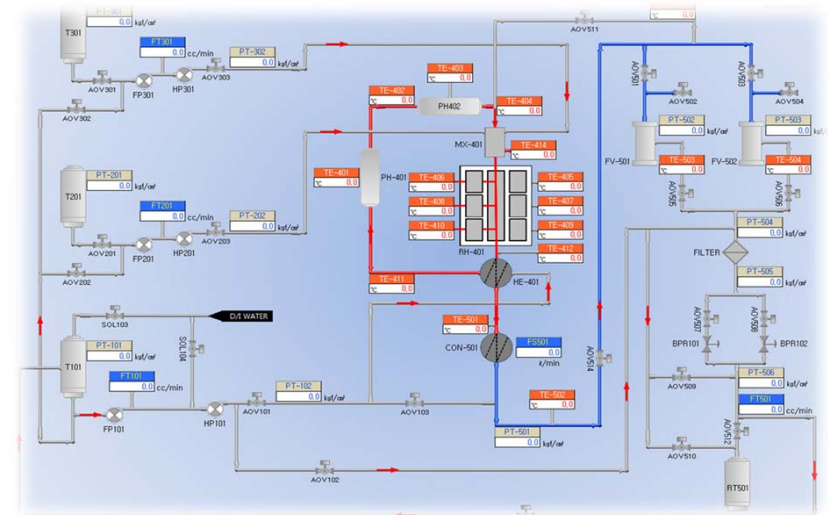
PT-301
0.0 kgf/㎠
T301
FT301
0.0 cc/min
PT-302
0.0 kgf/㎠
AOV301
FP301
HP301
AOV303
AOV302
T201
PT-201
0.0 kgf/㎠
FT201
0.0 cc/min
PT-202
0.0 kgf/㎠
AOV201
FP201
HP201
AOV203
AOV202
SOL103
SOL104
D/I WATER
T101
PT-101
0.0 kgf/㎠
FT101
0.0 cc/min
PT-102
0.0 kgf/㎠
FP101
HP101
AOV101
AOV103
AOV102
TE-403
0.0
TE-402
℃ 0.0
PH402
TE-404
℃ 0.0
MX-401
TE-414
℃ 0.0
TE-401
℃ 0.0
PH-401
TE-406
℃ 0.0
TE-408
℃ 0.0
TE-410
℃ 0.0
TE-405
℃ 0.0
TE-407
℃ 0.0
TE-409
℃ 0.0
TE-412
℃ 0.0
RH-401
TE-411
℃ 0.0
HE-401
TE-501
℃ 0.0
CON-501
FS501
0.0
g/min
TE-502
℃ 0.0
PT-501
0.0 kgf/㎠
AOV511
AOV501
AOV503
AOV502
AOV504
PT-502
0.0 kgf/㎠
PT-503
0.0 kgf/㎠
FV-501
FV-502
TE-503
℃ 0.0
TE-504
℃ 0.0
AOV505
AOV506
AOV514
PT-504
0.0 kgf/㎠
FILTER
PT-505
0.0 kgf/㎠
AOV507
AOV508
BPR101
BPR102
AOV509
PT-506
0.0 kgf/㎠
FT501
0.0 cc/min
AOV510
AOV512
RT501